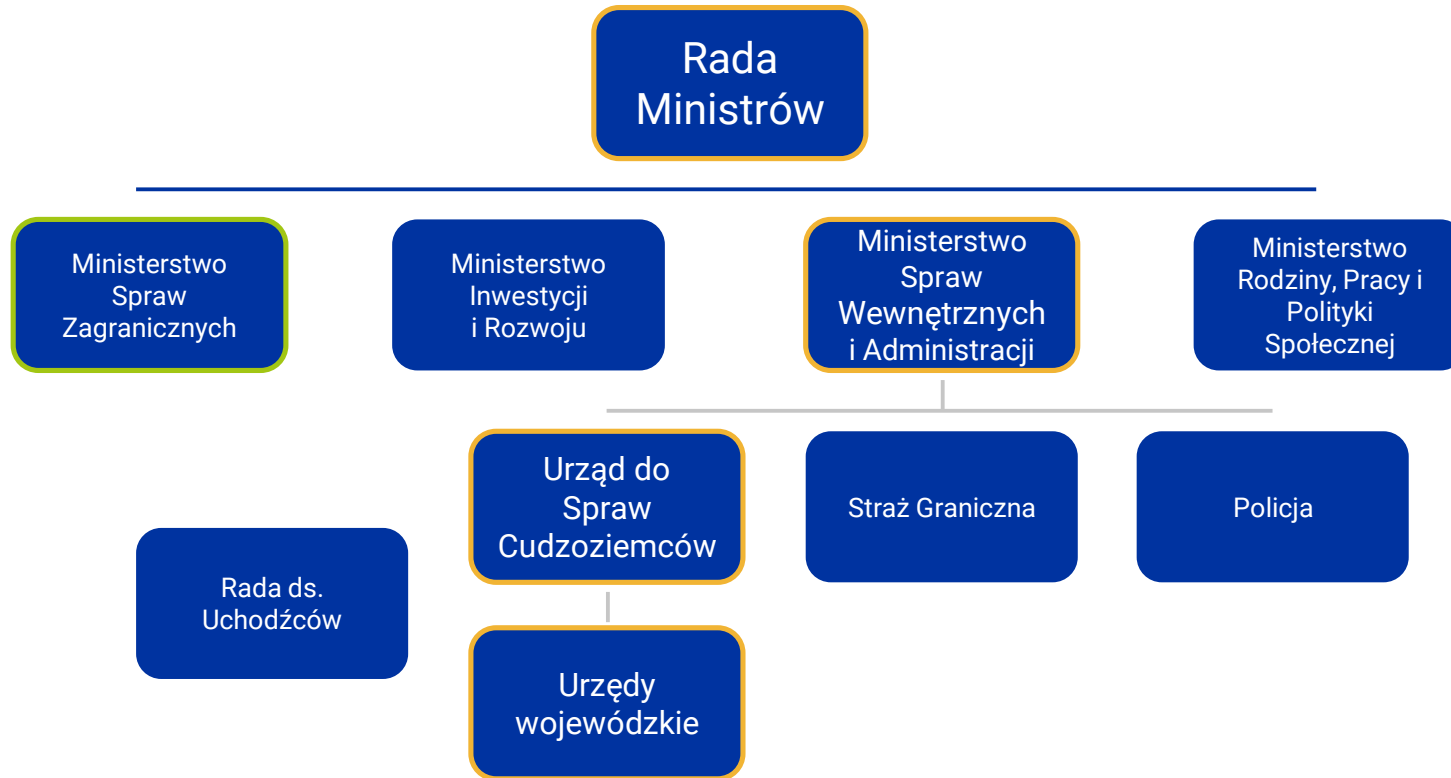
Rada Ministrów

Ministerstwo Spraw Zagranicznych

Ministerstwo Inwestycji i Rozwoju

Ministerstwo Spraw Wewnętrznych i Administracji

Ministerstwo Rodziny, Pracy i Polityki Społecznej

Urząd do Spraw Cudzoziemców

Straż Graniczna

Policja

Rada ds. Uchodźców

Urzędy wojewódzkie